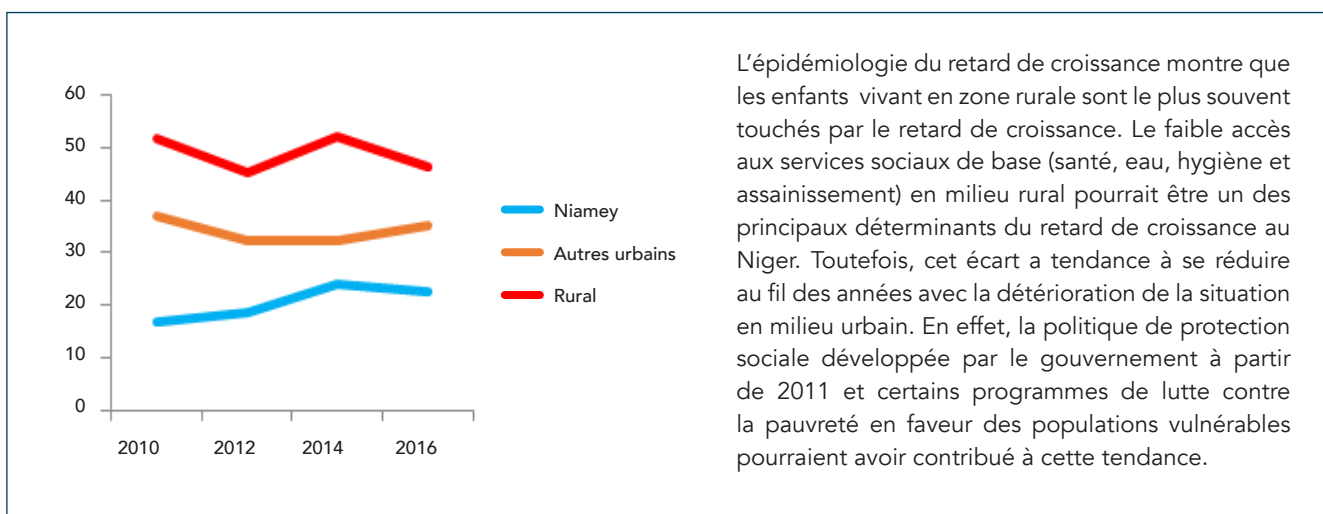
60
50
40
30
20
10
0
2010
2012
2014
2016

Niamey
Autres urbains
Rural

L'épidémiologie du retard de croissance montre que les enfants vivant en zone rurale sont le plus souvent touchés par le retard de croissance. Le faible accès aux services sociaux de base (santé, eau, hygiène et assainissement) en milieu rural pourrait être un des principaux déterminants du retard de croissance au Niger. Toutefois, cet écart a tendance à se réduire au fil des années avec la détérioration de la situation en milieu urbain. En effet, la politique de protection sociale développée par le gouvernement à partir de 2011 et certains programmes de lutte contre la pauvreté en faveur des populations vulnérables pourraient avoir contribué à cette tendance.